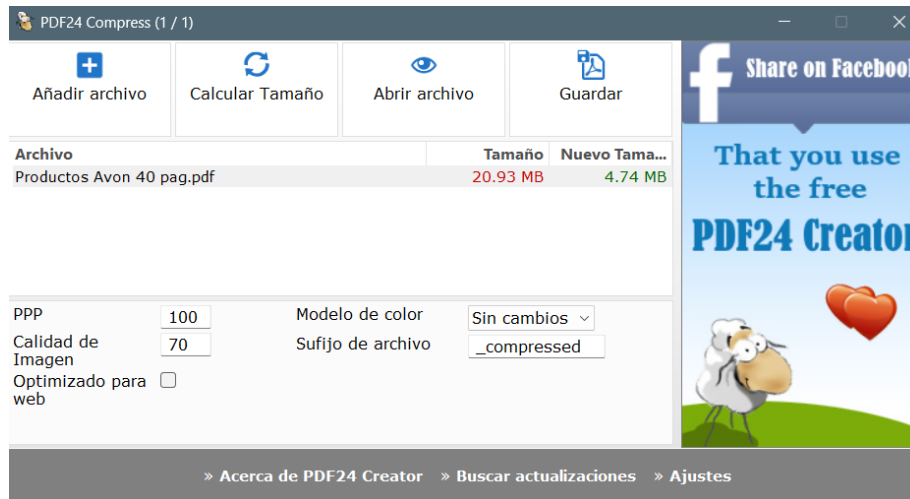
PDF24 Compress (1 / 1)

Añadir archivo
Calcular Tamaño
Abrir archivo
Guardar

| Archivo | Tamaño | Nuevo Tama... |
|---|---|---|
| Productos Avon 40 pag.pdf | 20.93 MB | 4.74 MB |

PPP 100
Calidad de Imagen 70
Optimizado para web
Modelo de color Sin cambios
Sufijo de archivo _compressed

Share on Faceboo
That you use the free
PDF24 Creato

» Acerca de PDF24 Creator » Buscar actualizaciones » Ajustes